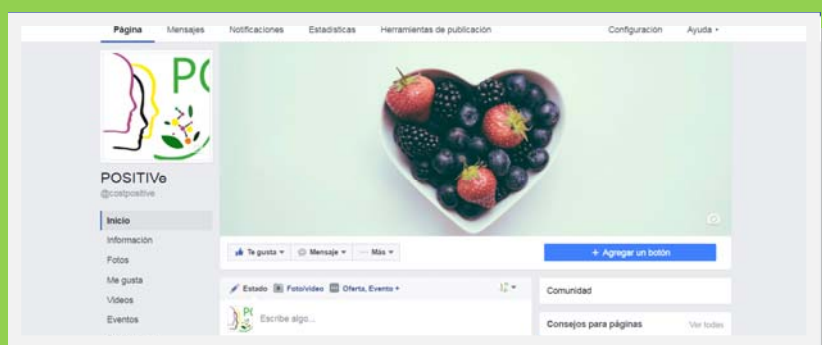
Página Mensajes Notificaciones Estadísticas Herramientas de publicación Configuración Ayuda

PC

POSITIVe
@costpositive

Inicio
Información
Fotos
Me gusta
Videos
Eventos

Te gusta Mensaje Más

+ Agregar un botón

Estado Foto/video Oferta, Evento

Escribe algo...

Comunidad

Consejos para páginas Ver todos